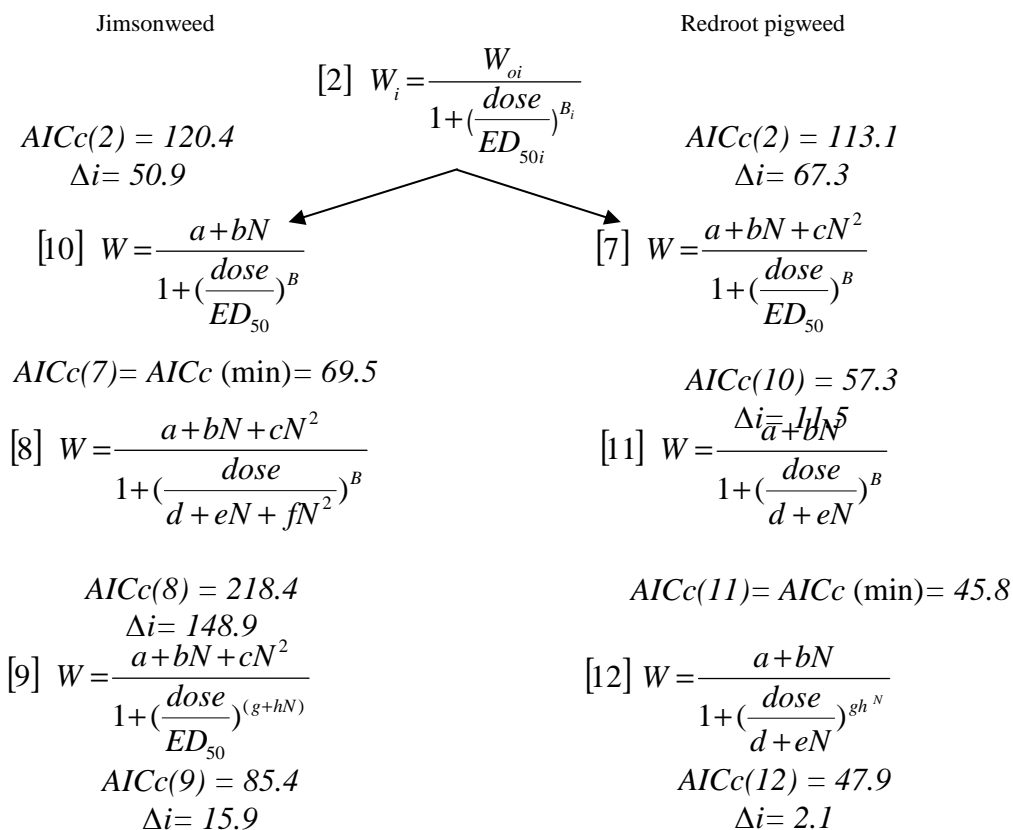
Jimsonweed

Redroot pigweed

[2] $W_i = \frac{W_{oi}}{1+(\frac{dose}{ED_{50i}})^{B_i}}$

$AICc(2) = 120.4$
$\Delta i = 50.9$

$AICc(2) = 113.1$
$\Delta i = 67.3$

[10] $W = \frac{a+bN}{1+(\frac{dose}{ED_{50}})^{B}}$

[7] $W = \frac{a+bN+cN^2}{1+(\frac{dose}{ED_{50}})^{B}}$

$AICc(7) = AICc$ (min) $= 69.5$

$AICc(10) = 57.3$
$\Delta i = 11.5$

[8] $W = \frac{a+bN+cN^2}{1+(\frac{dose}{d+eN+fN^2})^{B}}$

[11] $W = \frac{a+bN}{1+(\frac{dose}{d+eN})^{B}}$

$AICc(8) = 218.4$
$\Delta i = 148.9$

$AICc(11) = AICc$ (min) $= 45.8$

[9] $W = \frac{a+bN+cN^2}{1+(\frac{dose}{ED_{50}})^{(g+hN)}}$

$AICc(9) = 85.4$
$\Delta i = 15.9$

[12] $W = \frac{a+bN}{1+(\frac{dose}{d+eN})^{gh^N}}$

$AICc(12) = 47.9$
$\Delta i = 2.1$